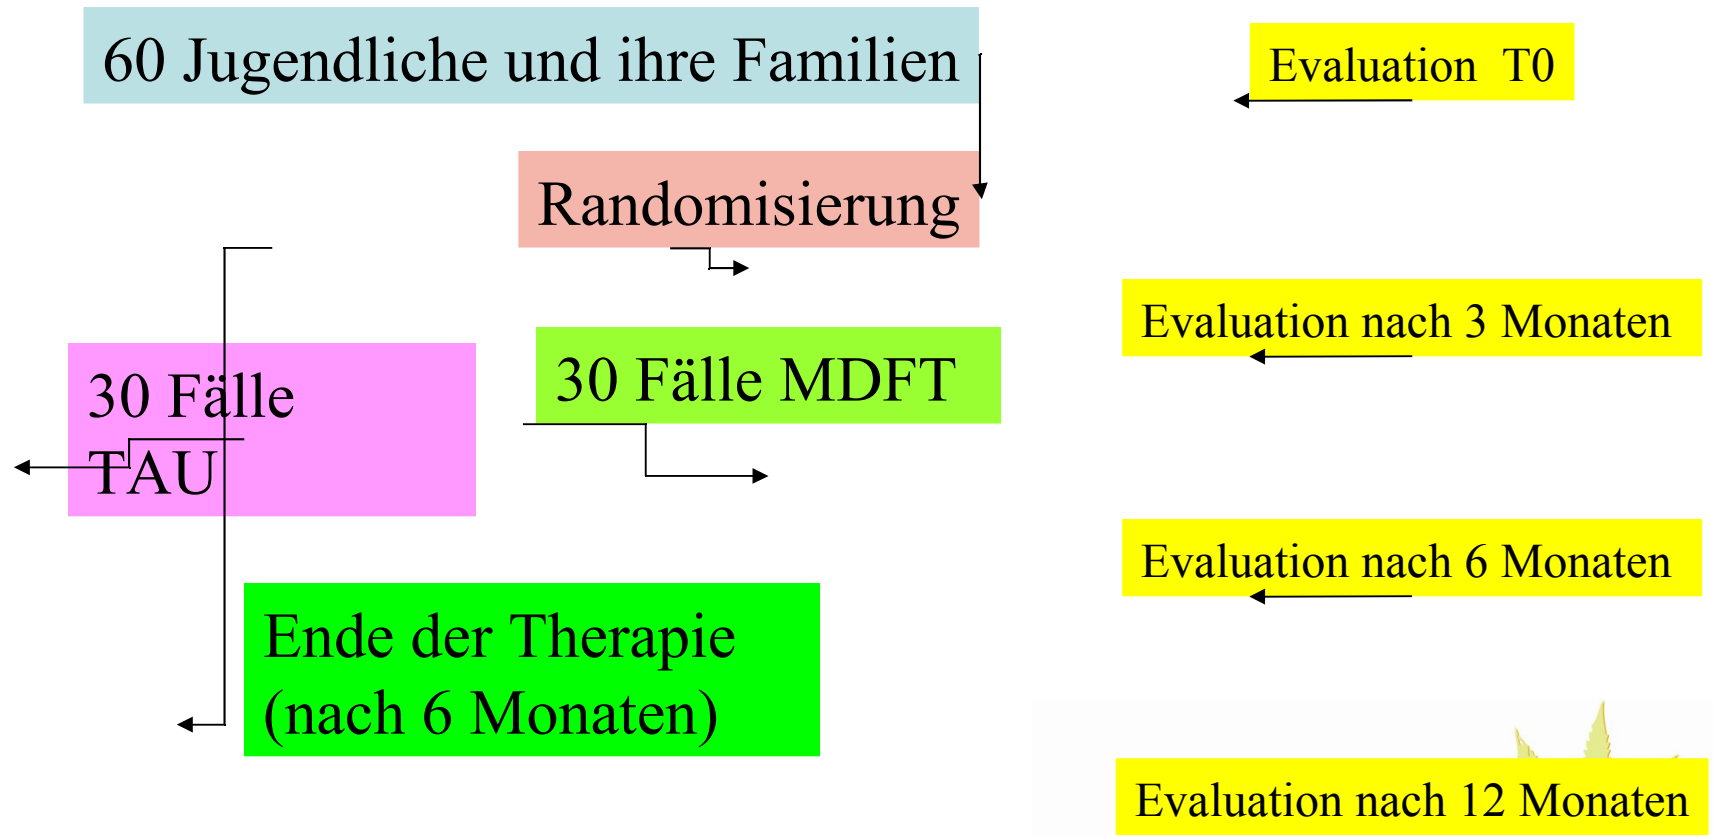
60 Jugendliche und ihre Familien

Evaluation T0

Randomisierung

Evaluation nach 3 Monaten

30 Fälle TAU

30 Fälle MDFT

Evaluation nach 6 Monaten

Ende der Therapie (nach 6 Monaten)

Evaluation nach 12 Monaten